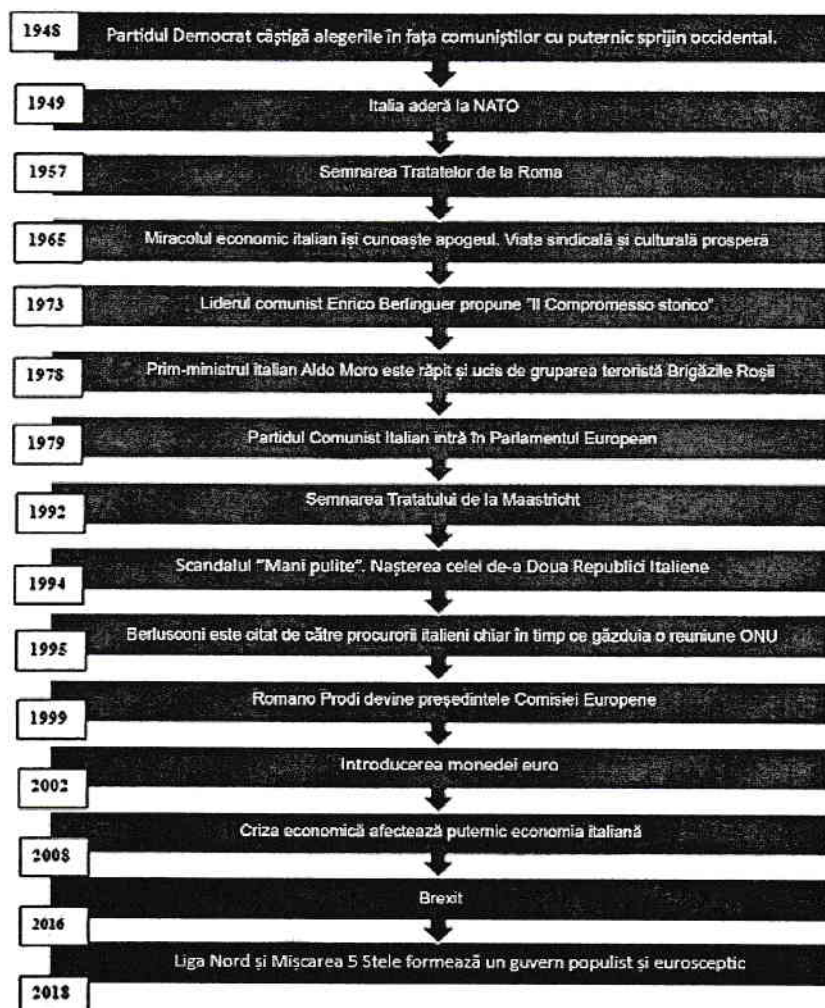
1948 Partidul Democrat câștigă alegerile în fața comuniștilor cu puternic sprijin occidental.

1949 Italia aderă la NATO

1957 Semnarea Tratatelor de la Roma

1965 Miracolul economic italian își cunoaște apogeul. Viața sindicală și culturală prosperă

1973 Liderul comunist Enrico Berlinguer propune "Il Compromesso storico".

1978 Prim-ministrul italian Aldo Moro este răpit și ucis de gruparea teroristă Brigăzile Roșii

1979 Partidul Comunist Italian intră în Parlamentul European

1992 Semnarea Tratatului de la Maastricht

1994 Scandalul "Mani pulite". Nașterea celei de-a Doua Republici Italiene

1995 Berlusconi este citat de către procurorii italieni chiar în timp ce găzduia o reuniune ONU

1999 Romano Prodi devine președintele Comisiei Europene

2002 Introducerea monedei euro

2008 Criza economică afectează puternic economia italiană

2016 Brexit

2018 Liga Nord și Mișcarea 5 Stele formează un guvern populist și eurosceptic